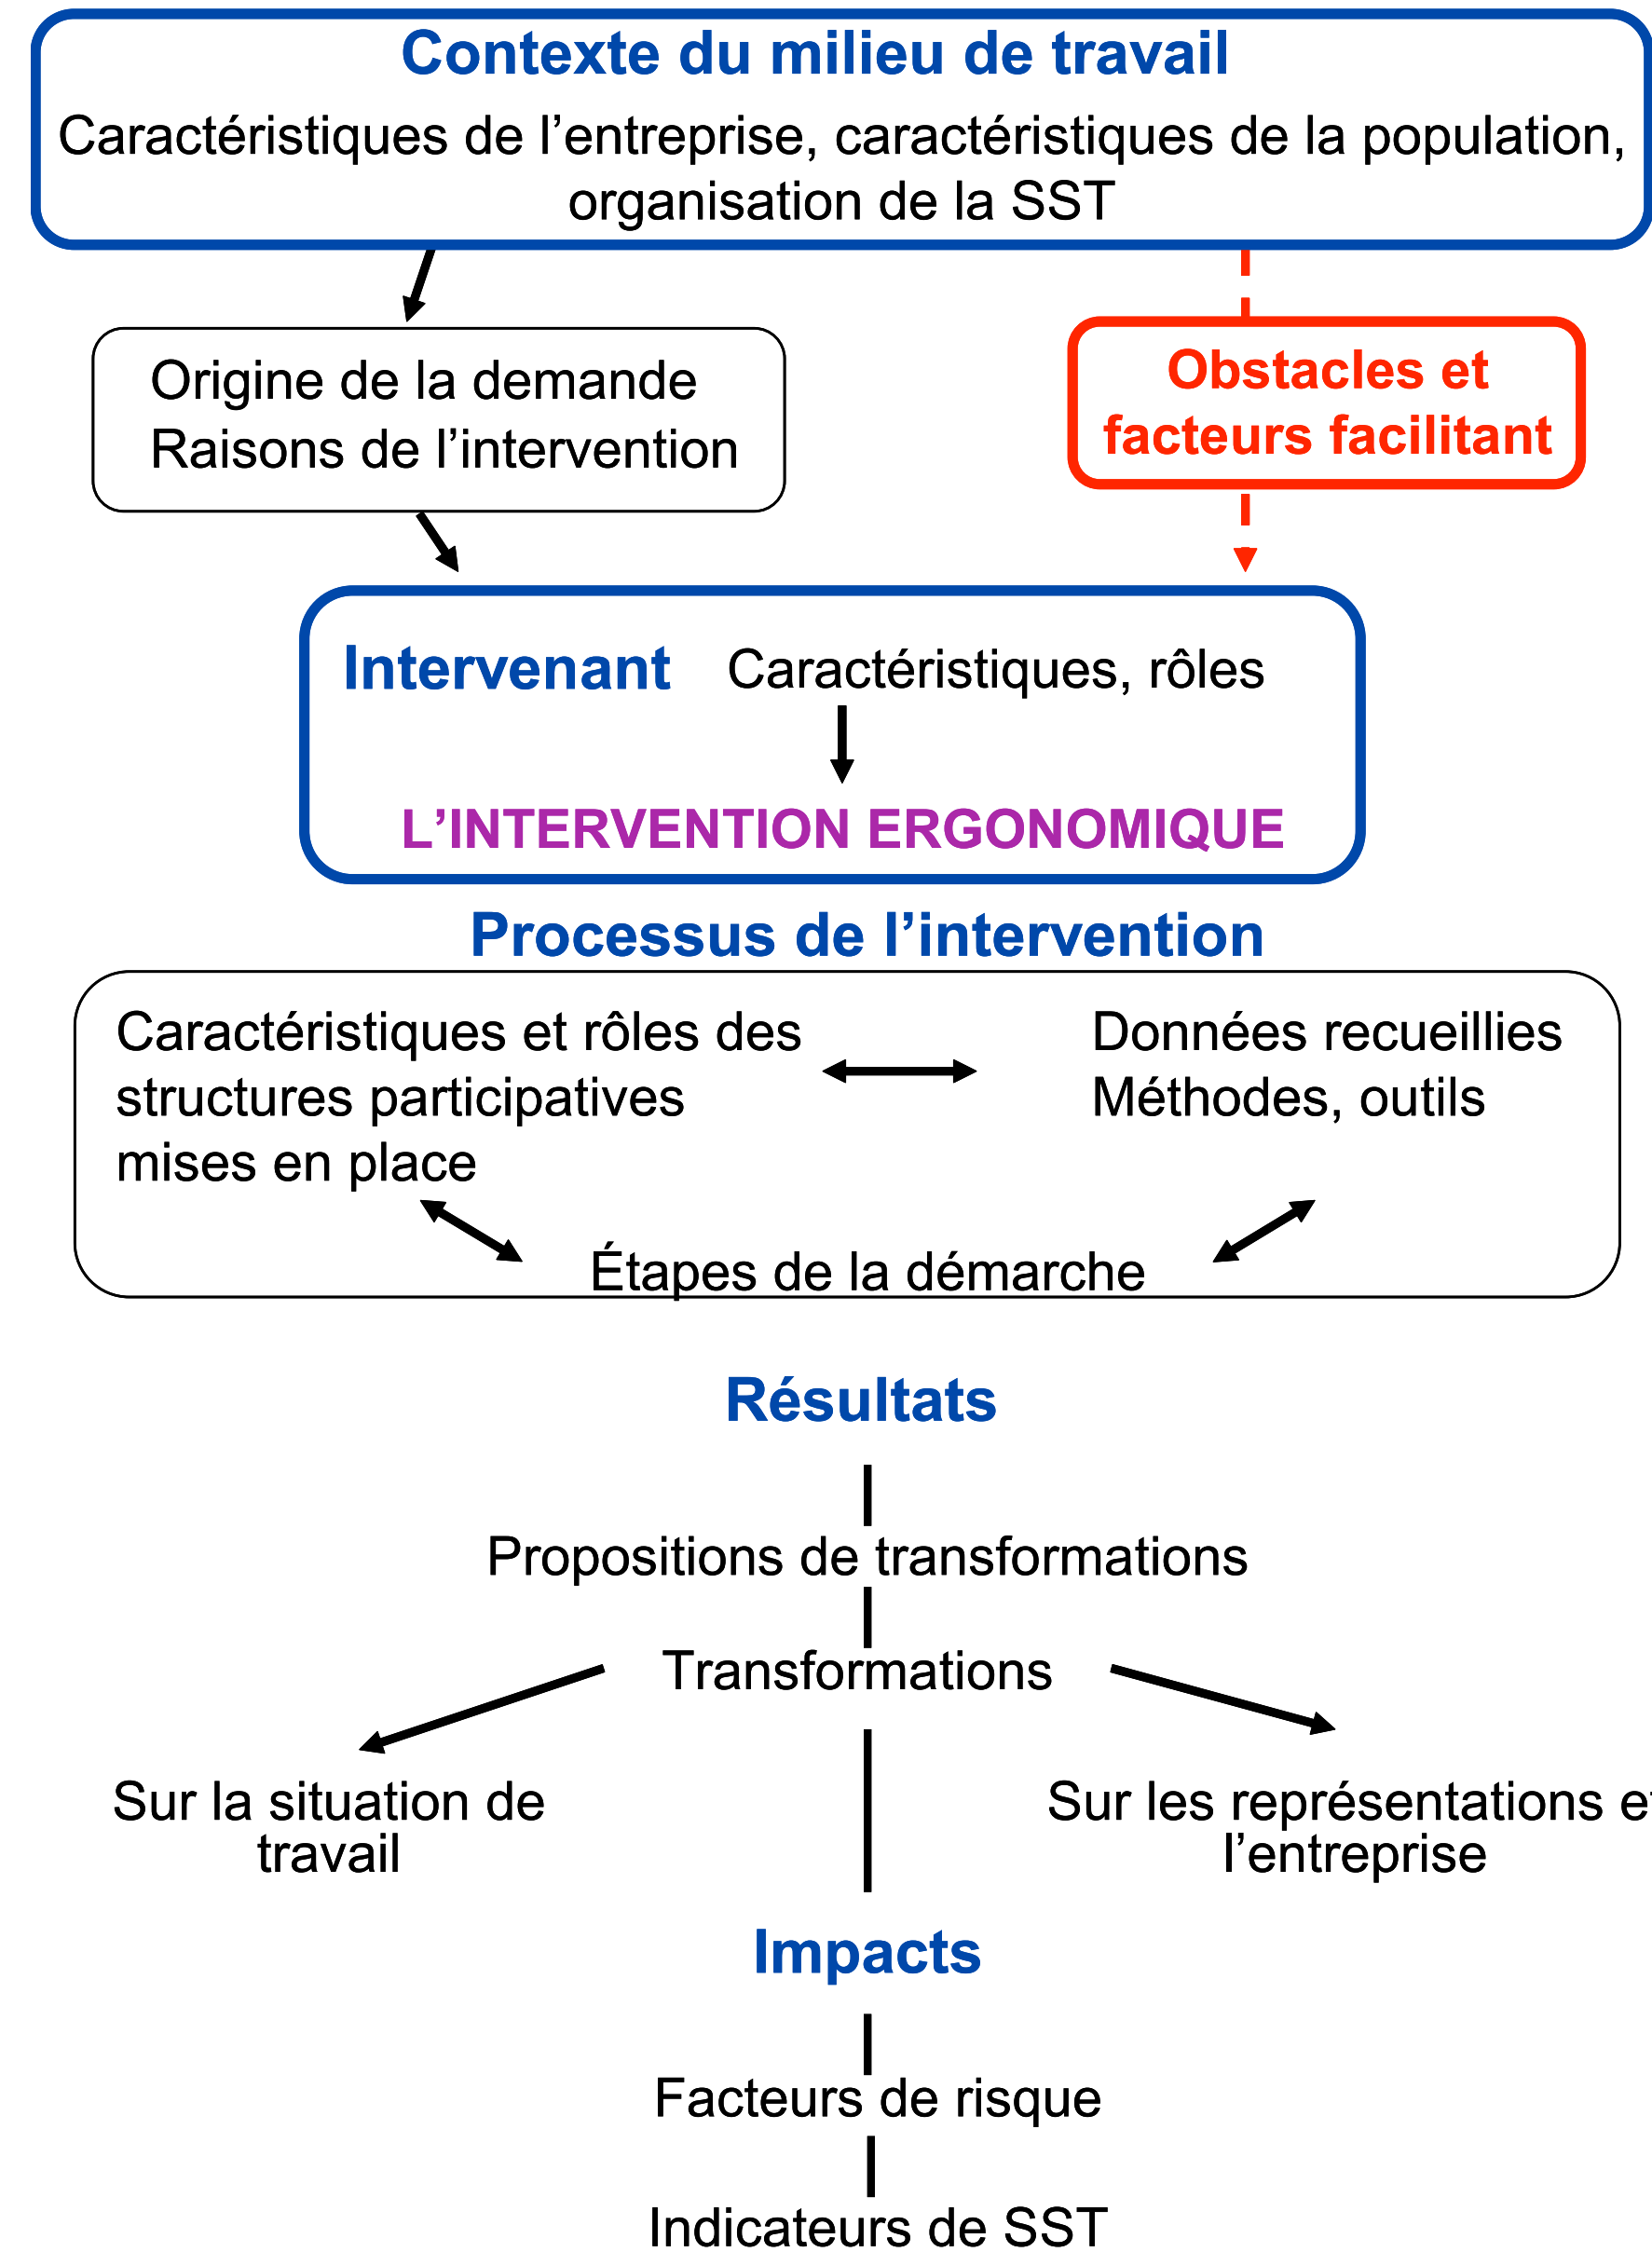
Contexte du milieu de travail

Caractéristiques de l’entreprise, caractéristiques de la population, organisation de la SST

Origine de la demande
Raisons de l’intervention

Obstacles et facteurs facilitant

Intervenant Caractéristiques, rôles

L’INTERVENTION ERGONOMIQUE

Processus de l’intervention

Caractéristiques et rôles des structures participatives mises en place

Données recueillies
Méthodes, outils

Étapes de la démarche

Résultats

Propositions de transformations

Transformations

Sur la situation de travail

Sur les représentations e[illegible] l’entreprise

Impacts

Facteurs de risque

Indicateurs de SST